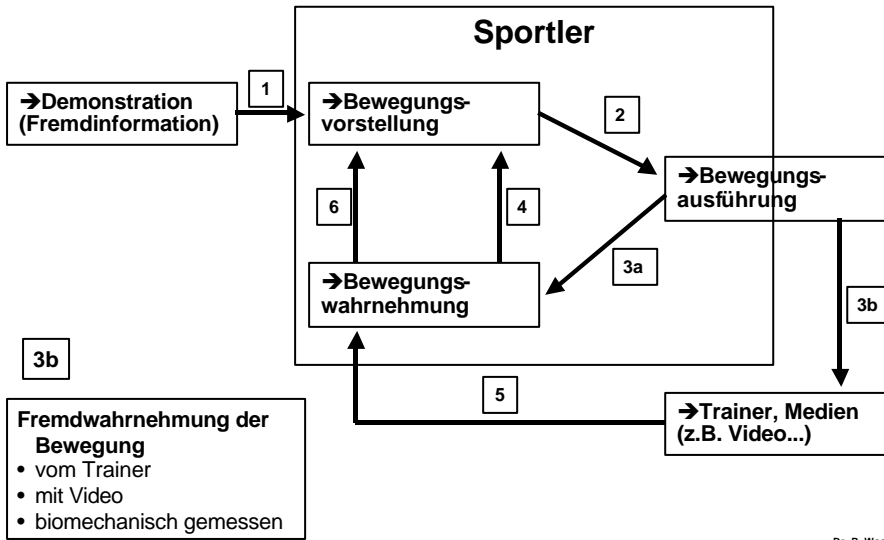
Sportler

1

→Demonstration (Fremdinformation)

→Bewegungsvorstellung

2

→Bewegungsausführung

6

4

3a

→Bewegungswahrnehmung

3b

3b

5

→Trainer, Medien (z.B. Video...)

Fremdwahrnehmung der Bewegung
• vom Trainer
• mit Video
• biomechanisch gemessen

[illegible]